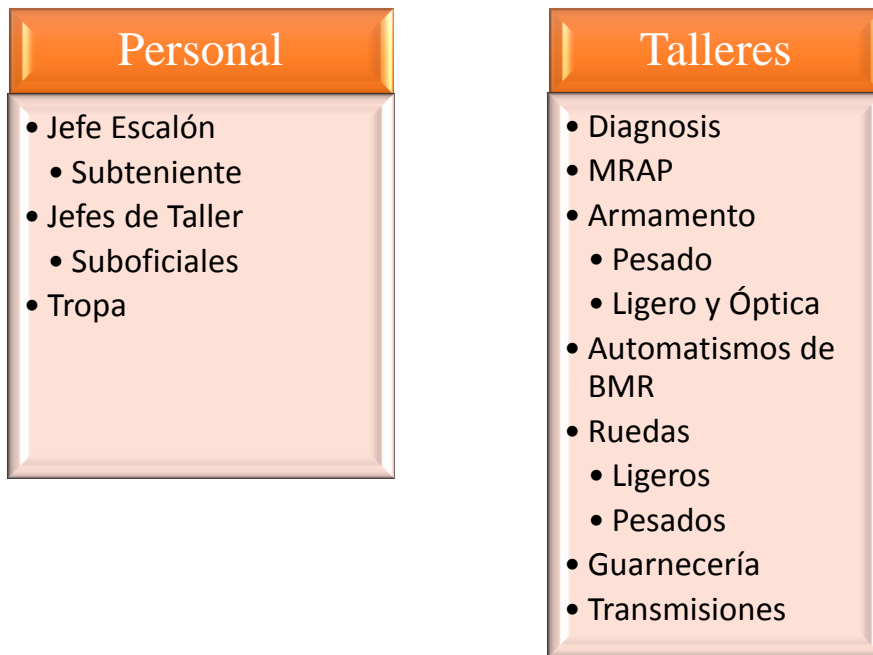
Personal

- Jefe Escalón
  - Subteniente
- Jefes de Taller
  - Suboficiales
- Tropa

Talleres

- Diagnosis
- MRAP
- Armamento
  - Pesado
  - Ligero y Óptica
- Automatismos de BMR
- Ruedas
  - Ligeros
  - Pesados
- Guarnecería
- Transmisiones